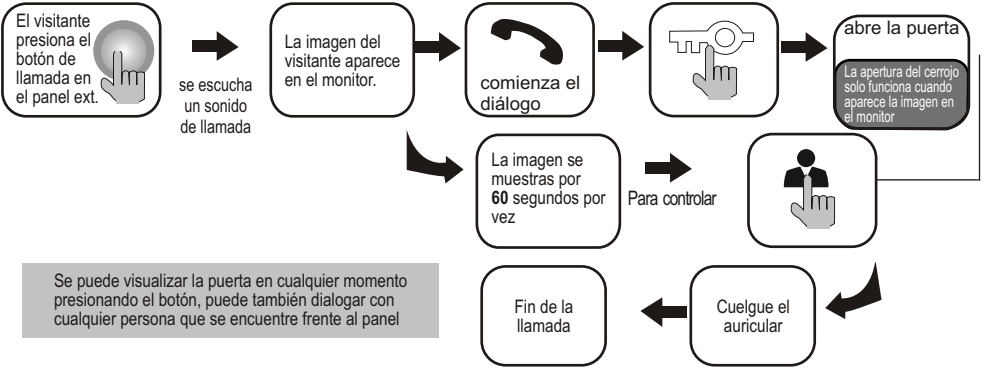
El visitante presiona el botón de llamada en el panel ext.

se escucha un sonido de llamada

La imagen del visitante aparece en el monitor.

comienza el diálogo

abre la puerta

La apertura del cerrojo solo funciona cuando aparece la imagen en el monitor

La imagen se muestras por **60** segundos por vez

Para controlar

Se puede visualizar la puerta en cualquier momento presionando el botón, puede también dialogar con cualquier persona que se encuentre frente al panel

Fin de la llamada

Cuelgue el auricular